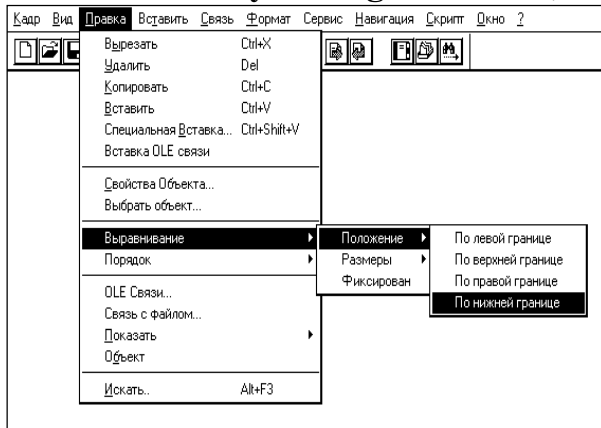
Кадр Вид Правка Вставить Связь Формат Сервис Навигация Скрипт Окно ?

Вырезать Ctrl+X
Удалить Del
Копировать Ctrl+C
Вставить Ctrl+V
Специальная Вставка... Ctrl+Shift+V
Вставка OLE связи

Свойства Объекта...
Выбрать объект...

Выравнивание
Порядок

OLE Связи...
Связь с файлом...
Показать
Объект

Искать.. Alt+F3

Положение
Размеры
Фиксирован

По левой границе
По верхней границе
По правой границе
По нижней границе